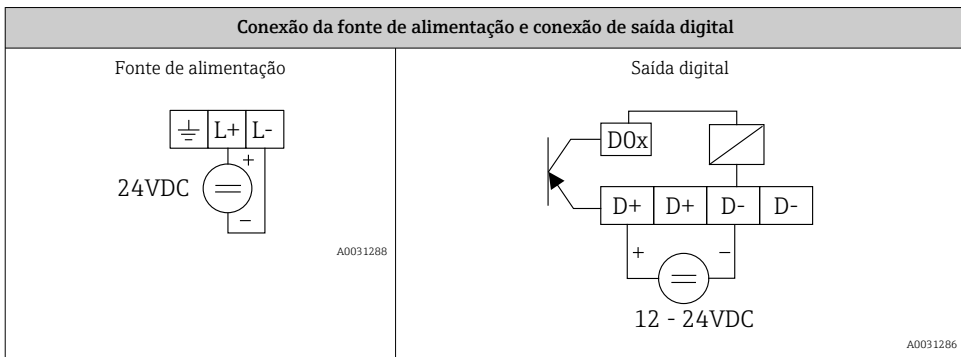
| Conexão da fonte de alimentação e conexão de saída digital | |
|---|---|
| Fonte de alimentação<br>L+ L-<br>+<br>24VDC<br>–<br>A0031288 | Saída digital<br>DOx<br>D+ D+ D- D-<br>+ –<br>12 - 24VDC<br>A0031286 |